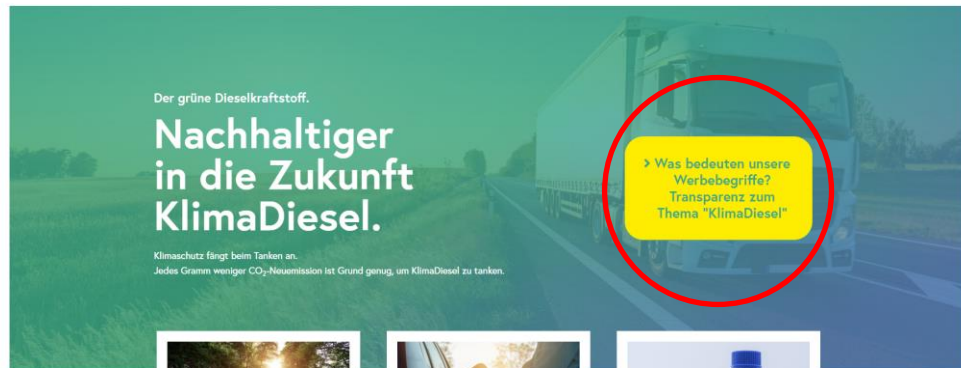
Der grüne Dieselkraftstoff.

Nachhaltiger in die Zukunft KlimaDiesel.

Klimaschutz fängt beim Tanken an.
Jedes Gramm weniger $CO_2$-Neuemission ist Grund genug, um KlimaDiesel zu tanken.

› Was bedeuten unsere Werbebegriffe? Transparenz zum Thema "KlimaDiesel"